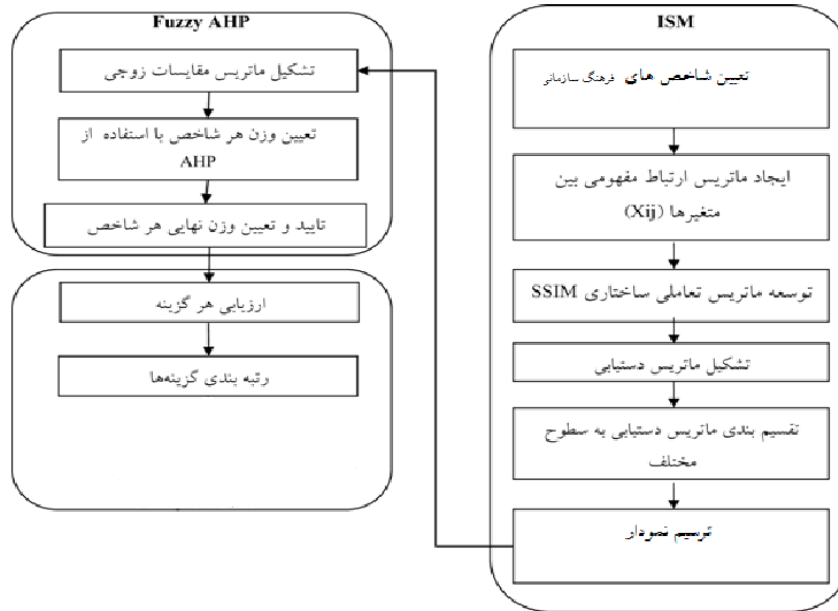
Fuzzy AHP

تشکیل ماتریس مقایسات زوجی

تعیین وزن هر شاخص با استفاده از AHP

تایید و تعیین وزن نهایی هر شاخص

ارزیابی هر گزینه

رتبه بندی گزینه‌ها

ISM

تعیین شاخص های فرهنگ سازمانی

ایجاد ماتریس ارتباط مفهومی بین متغیرها (Xij)

توسعه ماتریس تعاملی ساختاری SSIM

تشکیل ماتریس دستیابی

تقسیم بندی ماتریس دستیابی به سطوح مختلف

ترسیم نمودار